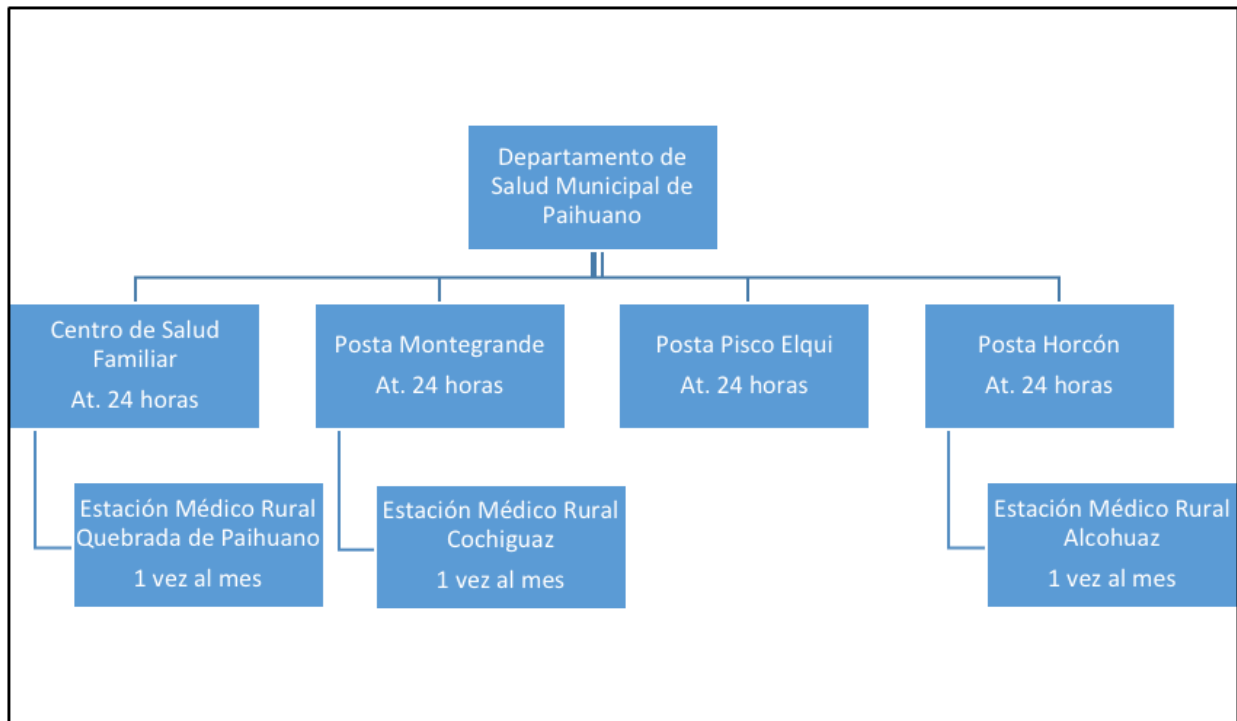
Departamento de Salud Municipal de Paihuano

Centro de Salud Familiar
At. 24 horas

Posta Montegrande
At. 24 horas

Posta Pisco Elqui
At. 24 horas

Posta Horcón
At. 24 horas

Estación Médico Rural Quebrada de Paihuano
1 vez al mes

Estación Médico Rural Cochiguaz
1 vez al mes

Estación Médico Rural Alcohuaz
1 vez al mes